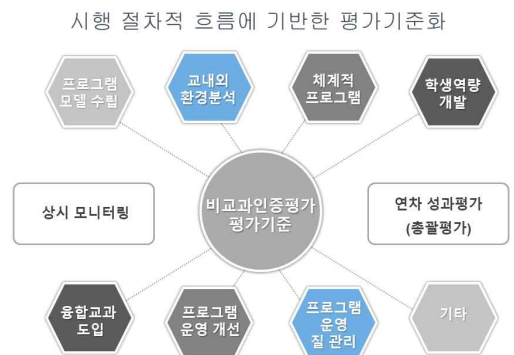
시행 절차적 흐름에 기반한 평가기준화

프로그램 모델 수립

교내외 환경분석

체계적 프로그램

학생역량 개발

상시 모니터링

비교과인증평가 평가기준

연차 성과평가 (총괄평가)

융합교과 도입

프로그램 운영 개선

프로그램 운영 질 관리

기타